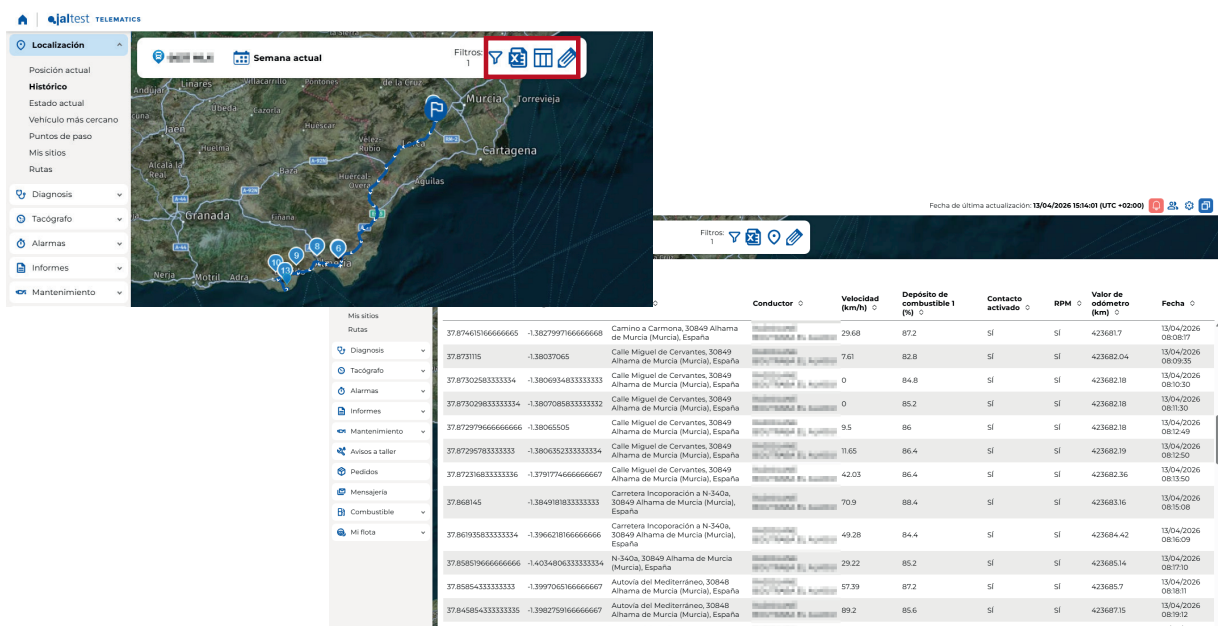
jaltest TELEMATICS

Localización
Posición actual
Histórico
Estado actual
Vehículo más cercano
Puntos de paso
Mis sitios
Rutas
Diagnosis
Tacógrafo
Alarmas
Informes
Mantenimiento

Semana actual
Filtros: 1

Linares
Murcia
Torrevieja
Úbeda
Jaén
Vélez-Rubio
Cartagena
Alcalá la Real
Baza
Huércal-Overa
Águilas
Granada
Nerja
Motril
Adra

Fecha de última actualización: 13/04/2026 15:14:01 (UTC +02:00)

Filtros: 1

Mis sitios
Rutas
Diagnosis
Tacógrafo
Alarmas
Informes
Mantenimiento
Avisos a taller
Pedidos
Mensajería
Combustible
Mi flota

| | | | Conductor | Velocidad (km/h) | Depósito de combustible 1 (%) | Contacto activado | RPM | Valor de odómetro (km) | Fecha |
|---|---|---|---|---|---|---|---|---|---|
| 37.874615166666665 | -1.3827997166666668 | Camino a Carmona, 30849 Alhama de Murcia (Murcia), España | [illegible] | 29.68 | 87.2 | Sí | Sí | 423681.7 | 13/04/2026 08:08:17 |
| 37.8731115 | -1.38037065 | Calle Miguel de Cervantes, 30849 Alhama de Murcia (Murcia), España | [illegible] | 7.61 | 82.8 | Sí | Sí | 423682.04 | 13/04/2026 08:09:35 |
| 37.873025833333334 | -1.3806934833333333 | Calle Miguel de Cervantes, 30849 Alhama de Murcia (Murcia), España | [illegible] | 0 | 84.8 | Sí | Sí | 423682.18 | 13/04/2026 08:10:30 |
| 37.873029833333334 | -1.3807085833333332 | Calle Miguel de Cervantes, 30849 Alhama de Murcia (Murcia), España | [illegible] | 0 | 85.2 | Sí | Sí | 423682.18 | 13/04/2026 08:11:30 |
| 37.872979666666666 | -1.38065505 | Calle Miguel de Cervantes, 30849 Alhama de Murcia (Murcia), España | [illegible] | 9.5 | 86 | Sí | Sí | 423682.18 | 13/04/2026 08:12:49 |
| 37.87295783333333 | -1.3806352333333334 | Calle Miguel de Cervantes, 30849 Alhama de Murcia (Murcia), España | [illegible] | 11.65 | 86.4 | Sí | Sí | 423682.19 | 13/04/2026 08:12:50 |
| 37.872316833333336 | -1.3791774666666667 | Calle Miguel de Cervantes, 30849 Alhama de Murcia (Murcia), España | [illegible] | 42.03 | 86.4 | Sí | Sí | 423682.36 | 13/04/2026 08:13:50 |
| 37.868145 | -1.3849181833333333 | Carretera Incoporación a N-340a, 30849 Alhama de Murcia (Murcia), España | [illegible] | 70.9 | 88.4 | Sí | Sí | 423683.16 | 13/04/2026 08:15:08 |
| 37.861935833333334 | -1.3966218166666666 | Carretera Incoporación a N-340a, 30849 Alhama de Murcia (Murcia), España | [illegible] | 49.28 | 84.4 | Sí | Sí | 423684.42 | 13/04/2026 08:16:09 |
| 37.858519666666666 | -1.4034806333333334 | N-340a, 30849 Alhama de Murcia (Murcia), España | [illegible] | 29.22 | 85.2 | Sí | Sí | 423685.14 | 13/04/2026 08:17:10 |
| 37.85854333333333 | -1.3997065166666667 | Autovía del Mediterráneo, 30848 Alhama de Murcia (Murcia), España | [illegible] | 57.39 | 87.2 | Sí | Sí | 423685.7 | 13/04/2026 08:18:11 |
| 37.845854333333335 | -1.3982759166666667 | Autovía del Mediterráneo, 30848 Alhama de Murcia (Murcia), España | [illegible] | 89.2 | 85.6 | Sí | Sí | 423687.15 | 13/04/2026 08:19:12 |